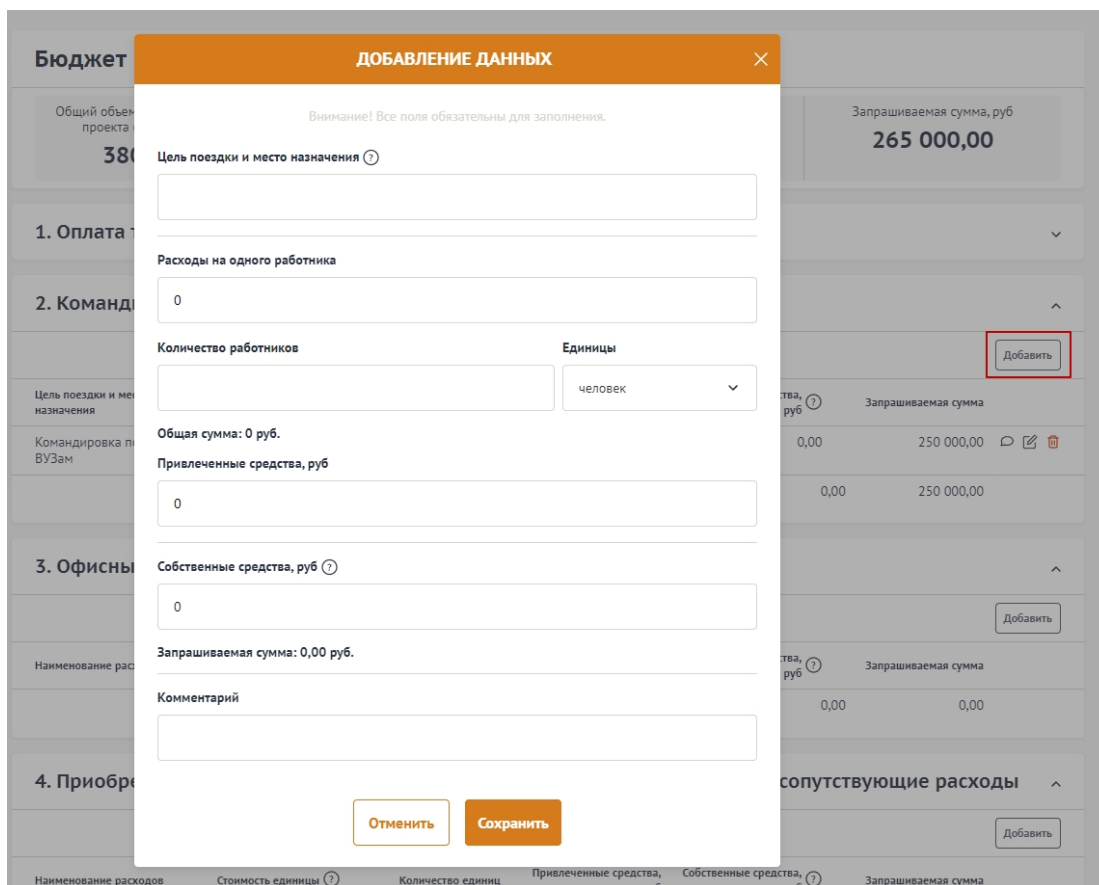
Бюджет

Общий объем проекта

380

Запрашиваемая сумма, руб

265 000,00

1. Оплата т

2. Команд

Добавить

Цель поездки и место назначения

ства, руб

Запрашиваемая сумма

Командировка по ВУЗам

0,00

250 000,00

0,00

250 000,00

3. Офисны

Добавить

Наименование рас

ства, руб

Запрашиваемая сумма

0,00

0,00

4. Приобре

сопутствующие расходы

Добавить

Наименование расходов

Стоимость единицы

Количество единиц

Привлеченные средства,

Собственные средства,

Запрашиваемая сумма

ДОБАВЛЕНИЕ ДАННЫХ

Внимание! Все поля обязательны для заполнения.

Цель поездки и место назначения

Расходы на одного работника

0

Количество работников

Единицы

человек

Общая сумма: 0 руб.

Привлеченные средства, руб

0

Собственные средства, руб

0

Запрашиваемая сумма: 0,00 руб.

Комментарий

Отменить

Сохранить